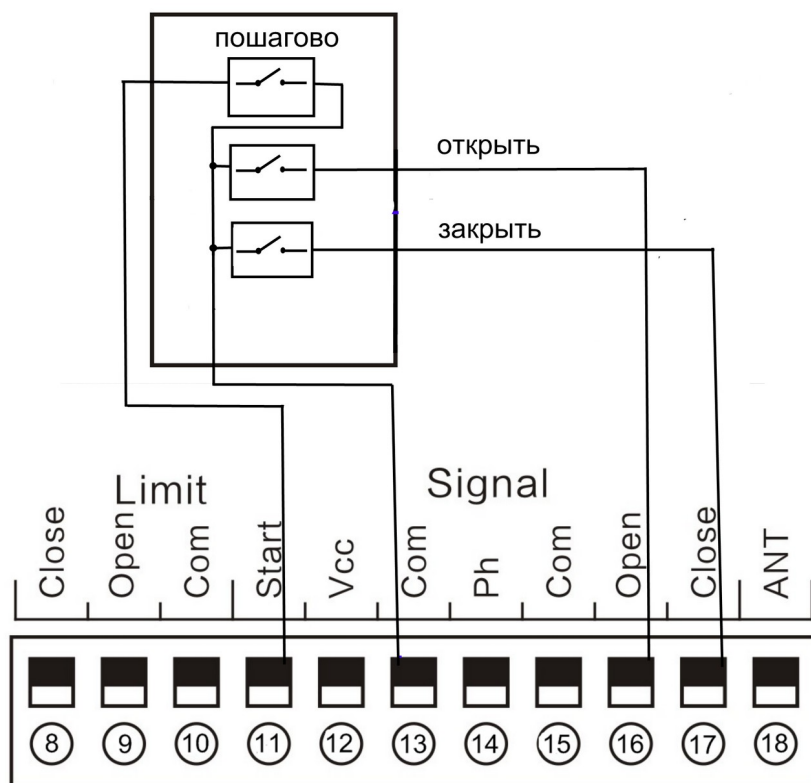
пошагово

открыть

закрыть

Limit

Signal

| Close | Open | Com | Start | Vcc | Com | Ph | Com | Open | Close | ANT |
|---|---|---|---|---|---|---|---|---|---|---|
| 8 | 9 | 10 | 11 | 12 | 13 | 14 | 15 | 16 | 17 | 18 |